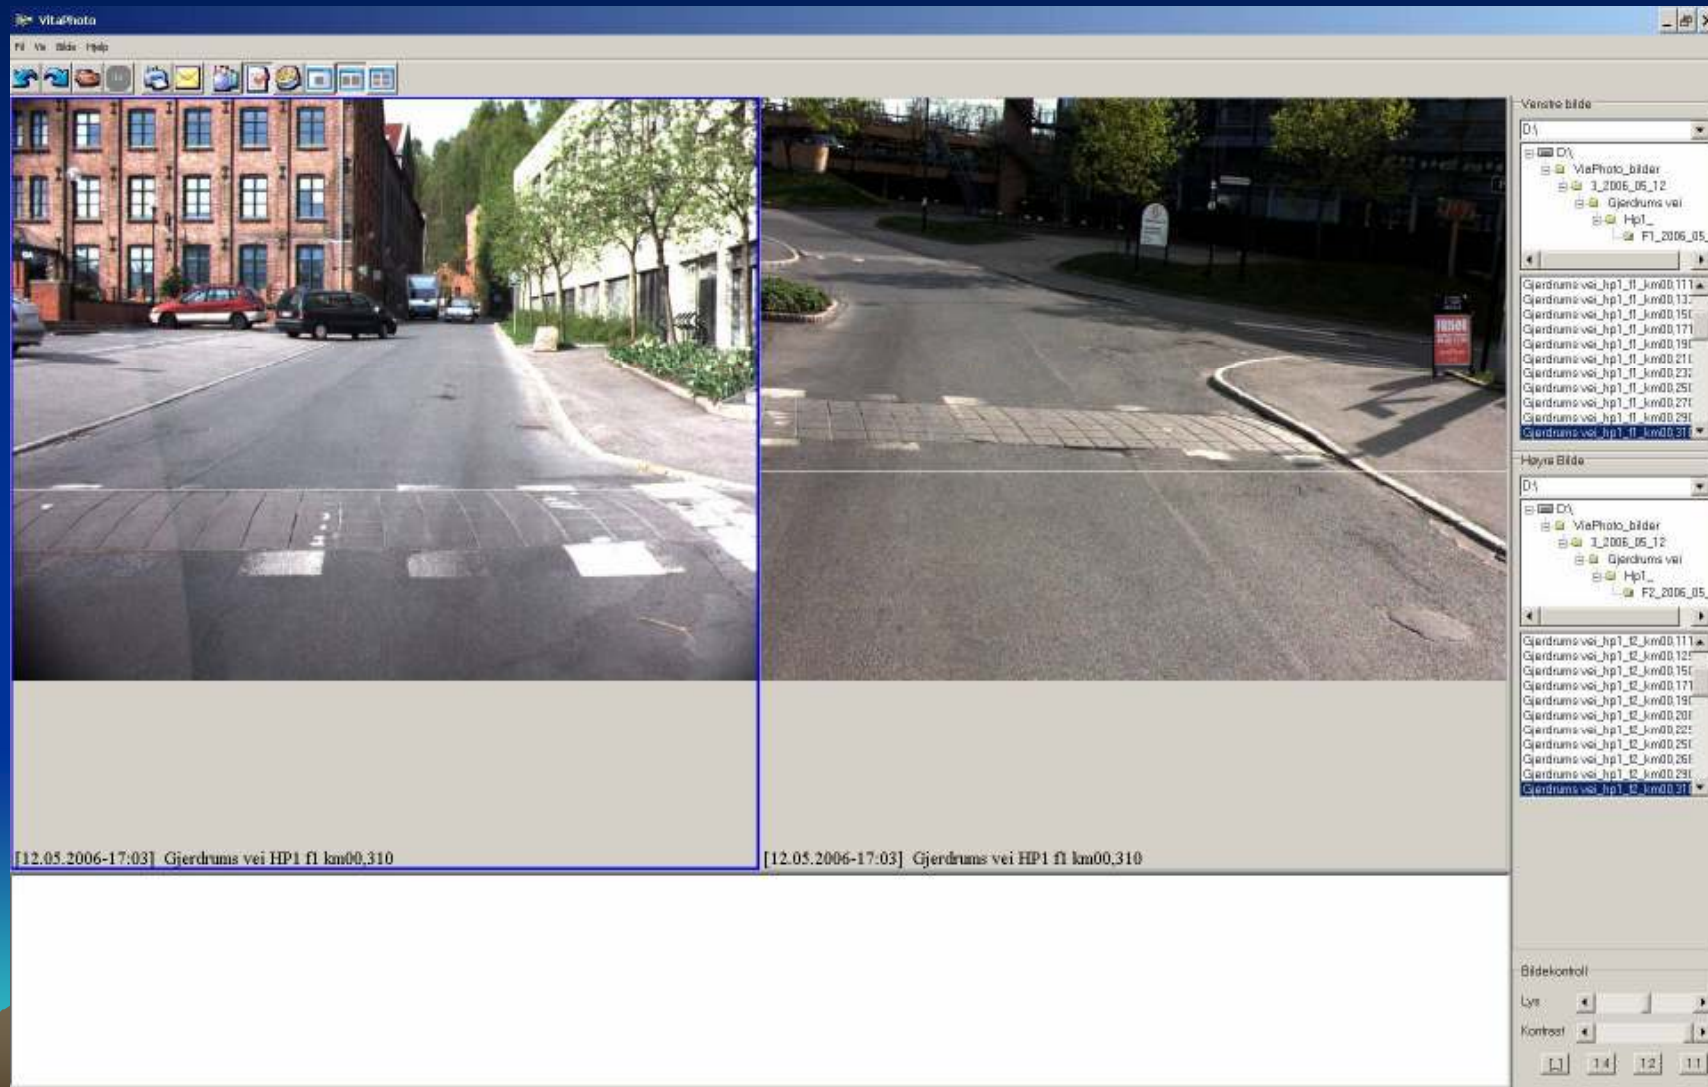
VitaPhoto

Fil Vis Bilde Hjelp

[12.05.2006-17:03] Gjerdrums vei HP1 f1 km00,310

[12.05.2006-17:03] Gjerdrums vei HP1 f1 km00,310

Venstre bilde

D:\

D:\
ViaPhoto_bilder
3_2006_05_12
Gjerdrums vei
Hp1_
F1_2006_05_

Gjerdrums vei_hp1_f1_km00,111
Gjerdrums vei_hp1_f1_km00,13
Gjerdrums vei_hp1_f1_km00,15
Gjerdrums vei_hp1_f1_km00,171
Gjerdrums vei_hp1_f1_km00,19
Gjerdrums vei_hp1_f1_km00,21
Gjerdrums vei_hp1_f1_km00,23
Gjerdrums vei_hp1_f1_km00,25
Gjerdrums vei_hp1_f1_km00,27
Gjerdrums vei_hp1_f1_km00,29
Gjerdrums vei_hp1_f1_km00,31

Høyre Bilde

D:\

D:\
ViaPhoto_bilder
3_2006_05_12
Gjerdrums vei
Hp1_
F2_2006_05_

Gjerdrums vei_hp1_f2_km00,111
Gjerdrums vei_hp1_f2_km00,12
Gjerdrums vei_hp1_f2_km00,15
Gjerdrums vei_hp1_f2_km00,171
Gjerdrums vei_hp1_f2_km00,19
Gjerdrums vei_hp1_f2_km00,20
Gjerdrums vei_hp1_f2_km00,22
Gjerdrums vei_hp1_f2_km00,25
Gjerdrums vei_hp1_f2_km00,26
Gjerdrums vei_hp1_f2_km00,29
Gjerdrums vei_hp1_f2_km00,31

Bildekontroll

Lys

Kontrast

1:1 1:4 1:2 1:1